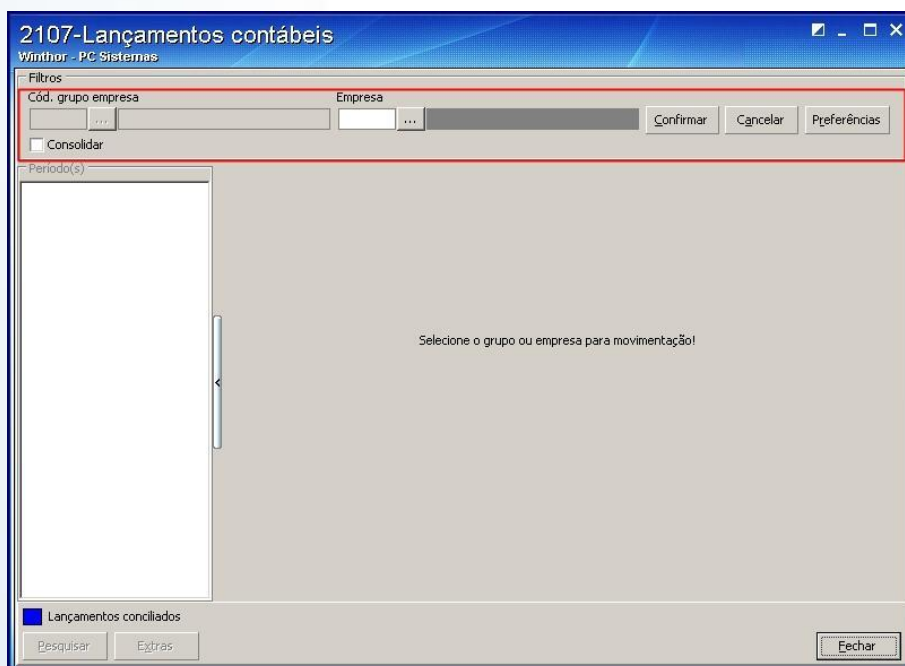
2107-Lançamentos contábeis
Winthor - PC Sistemas

Filtros
Cód. grupo empresa
...
Empresa
...
Confirmar
Cancelar
Preferências
Consolidar

Período(s)

Selecione o grupo ou empresa para movimentação!

Lançamentos conciliados
Pesquisar
Extras
Fechar